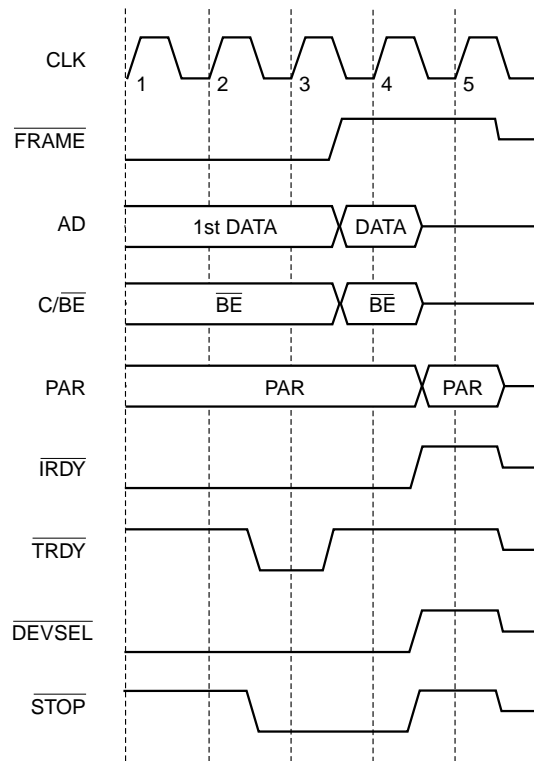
CLK
1
2
3
4
5
$\overline{\text{FRAME}}$
AD
1st DATA
DATA
C/$\overline{\text{BE}}$
$\overline{\text{BE}}$
$\overline{\text{BE}}$
PAR
PAR
PAR
$\overline{\text{IRDY}}$
$\overline{\text{TRDY}}$
$\overline{\text{DEVSEL}}$
$\overline{\text{STOP}}$